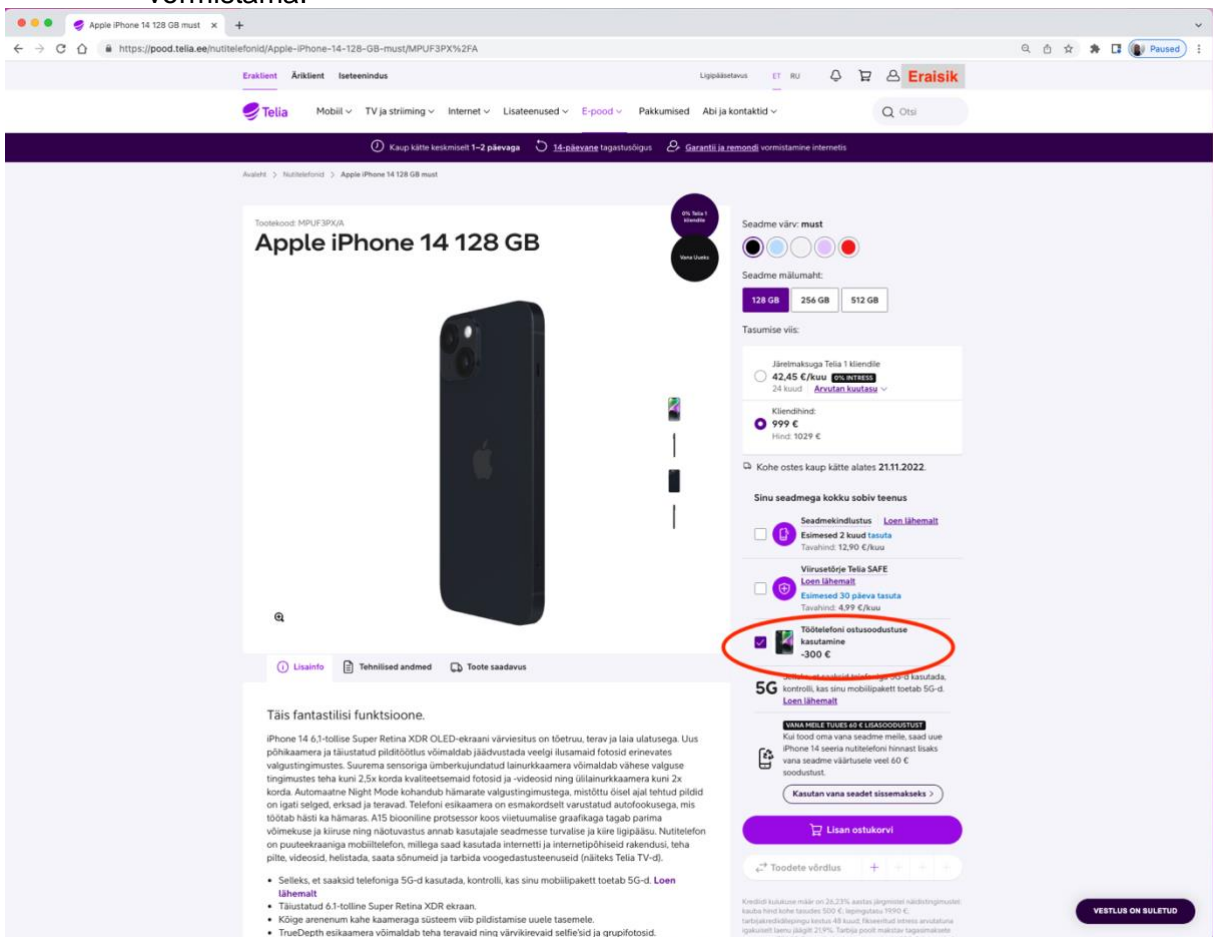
vormistamal

Apple iPhone 14 128 GB must ×

https://pood.telia.ee/nutitelefonid/Apple-iPhone-14-128-GB-must/MPUF3PX%2FA

Paused

Eraklient Äriklient Iseteenindus

Ligipääsetavus ET RU

Eraisik

Telia Mobiil TV ja striiming Internet Lisateenused E-pood Pakkumised Abi ja kontaktid

Otsi

Kaup kätte keskmiselt 1–2 päevaga 14-päevane tagastusõigus Garantii ja remondi vormistamine internetis

Avaleht > Nutitelefonid > Apple iPhone 14 128 GB must

Tootekood: MPUF3PX/A

Apple iPhone 14 128 GB

0% Telia 1 kliendile

Vana Uueks

Seadme värv: must

Seadme mälumaht:

128 GB 256 GB 512 GB

Tasumise viis:

Järelmaksuga Telia 1 kliendile
42,45 €/kuu 0% INTRESS
24 kuud Arvutan kuutasu

Kliendihind:
999 €
Hind: 1029 €

Kohe ostes kaup kätte alates 21.11.2022.

Sinu seadmega kokku sobiv teenus

Seadmekindlustus Loen lähemalt
Esimesed 2 kuud tasuta
Tavahind: 12,90 €/kuu

Viirusetõrje Telia SAFE
Loen lähemalt
Esimesed 30 päeva tasuta
Tavahind: 4,99 €/kuu

Töötelefoni ostusoodustuse kasutamine
-300 €

5G Selleks, et saaksid telefoniga 5G-d kasutada, kontrolli, kas sinu mobiilipakett toetab 5G-d. Loen lähemalt

VANA MEILE TUUES 60 € LISASOODUSTUST
Kui tood oma vana seadme meile, saad uue iPhone 14 seeria nutitelefoni hinnast lisaks vana seadme väärtusele veel 60 € soodustust.

Kasutan vana seadet sissemakseks >

Lisan ostukorvi

Toodete võrdlus

Lisainfo Tehnilised andmed Toote saadavus

Täis fantastilisi funktsioone.

iPhone 14 6,1-tollise Super Retina XDR OLED-ekraani värviesitus on tõetruu, terav ja laia ulatusega. Uus põhikaamera ja täiustatud pilditöötlus võimaldab jäädvustada veelgi ilusamaid fotosid erinevates valgustingimustes. Suurema sensoriga ümberkujundatud lainurkkaamera võimaldab vähese valguse tingimustes teha kuni 2,5x korda kvaliteetsemaid fotosid ja -videosid ning ülilainurkkaamera kuni 2x korda. Automaatne Night Mode kohandub hämarate valgustingimustega, mistõttu öiselt ajal tehtud pildid on igati selged, erksad ja teravad. Telefoni esikaamera on esmakordselt varustatud autofookusega, mis töötab hästi ka hämaras. A15 biooniline protsessor koos viietuumalise graafikaga tagab parima võimekuse ja kiiruse ning näotuvastus annab kasutajale seadmesse turvalise ja kiire ligipääsu. Nutitelefon on puuteekraaniga mobiiltelefon, millega saad kasutada internetti ja internetipõhiseid rakendusi, teha pilte, videosid, helistada, saata sõnumeid ja tarbida voogedastusteenuseid (näiteks Telia TV-d).

• Selleks, et saaksid telefoniga 5G-d kasutada, kontrolli, kas sinu mobiilipakett toetab 5G-d. Loen lähemalt
• Täiustatud 6,1-tolline Super Retina XDR ekraan.
• Kõige arenenum kahe kaameraga süsteem viib pildistamise uuele tasemele.
• TrueDepth esikaamera võimaldab teha teravaid ning värvikirevaid selfie'sid ja grupifotosid.

Krediidi kulukuse määr on 26,23% aastas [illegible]

VESTLUS ON SULETUD